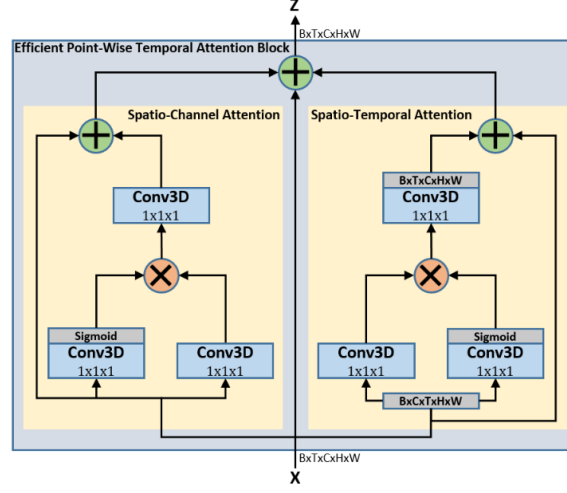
Z
BxTxCxHxW
Efficient Point-Wise Temporal Attention Block
Spatio-Channel Attention
Spatio-Temporal Attention
BxTxCxHxW
Conv3D
1x1x1
Conv3D
1x1x1
Sigmoid
Conv3D
1x1x1
Conv3D
1x1x1
Conv3D
1x1x1
Sigmoid
Conv3D
1x1x1
BxCxTxHxW
BxTxCxHxW
X